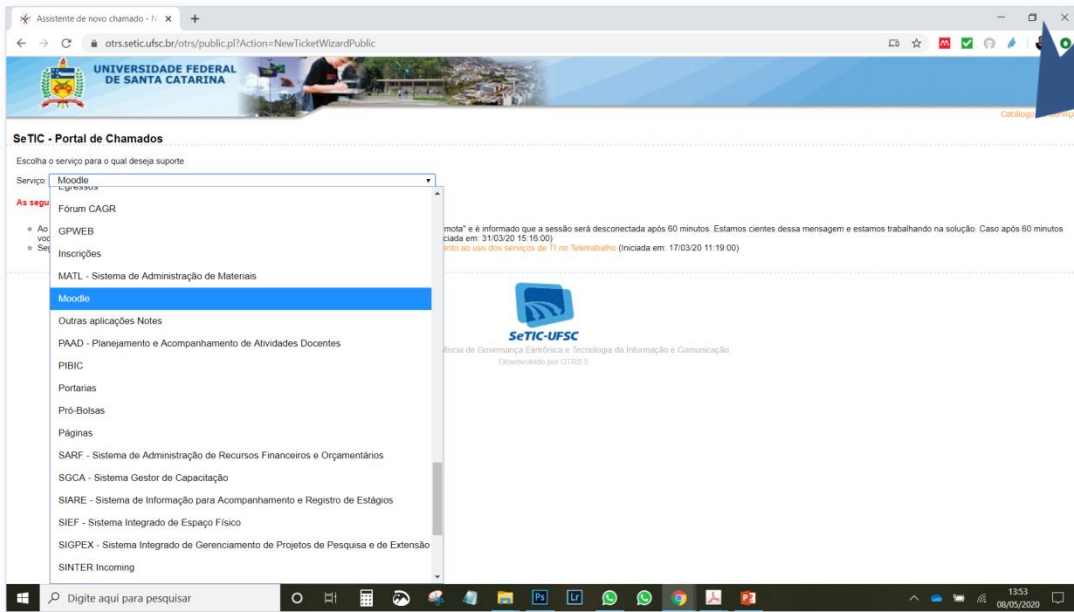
Assistente de novo chamado - N ×
otrs.setic.ufsc.br/otrs/public.pl?Action=NewTicketWizardPublic

UNIVERSIDADE FEDERAL DE SANTA CATARINA

Catálogo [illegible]

SeTIC - Portal de Chamados

Escolha o serviço para o qual deseja suporte

Serviço: Moodle

As segu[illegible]

Ao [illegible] voc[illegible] mota" e é informado que a sessão será desconectada após 60 minutos. Estamos cientes dessa mensagem e estamos trabalhando na solução. Caso após 60 minutos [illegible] ciada em: 31/03/20 15:16:00)

Se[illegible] anto ao uso dos serviços de TI no Teletrabalho (Iniciada em: 17/03/20 11:19:00)

Egressos
Fórum CAGR
GPWEB
Inscrições
MATL - Sistema de Administração de Materiais
Moodle
Outras aplicações Notes
PAAD - Planejamento e Acompanhamento de Atividades Docentes
PIBIC
Portarias
Pró-Bolsas
Páginas
SARF - Sistema de Administração de Recursos Financeiros e Orçamentários
SGCA - Sistema Gestor de Capacitação
SIARE - Sistema de Informação para Acompanhamento e Registro de Estágios
SIEF - Sistema Integrado de Espaço Físico
SIGPEX - Sistema Integrado de Gerenciamento de Projetos de Pesquisa e de Extensão
SINTER Incoming

SeTIC-UFSC
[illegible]ência de Governança Eletrônica e Tecnologia da Informação e Comunicação
Desenvolvido por OTRS 5

Digite aqui para pesquisar
13:53
08/05/2020